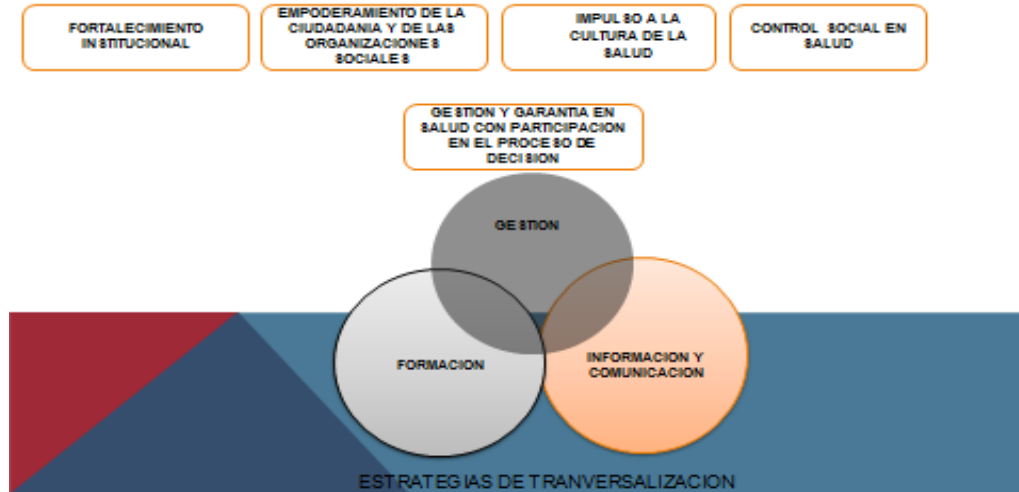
FORTALECIMIENTO INSTITUCIONAL

EMPODERAMIENTO DE LA CIUDADANIA Y DE LAS ORGANIZACIONES SOCIALES

IMPULSO A LA CULTURA DE LA SALUD

CONTROL SOCIAL EN SALUD

GESTION Y GARANTIA EN SALUD CON PARTICIPACION EN EL PROCESO DE DECISION

GESTION

FORMACION

INFORMACION Y COMUNICACION

ESTRATEGIAS DE TRANVERSALIZACION